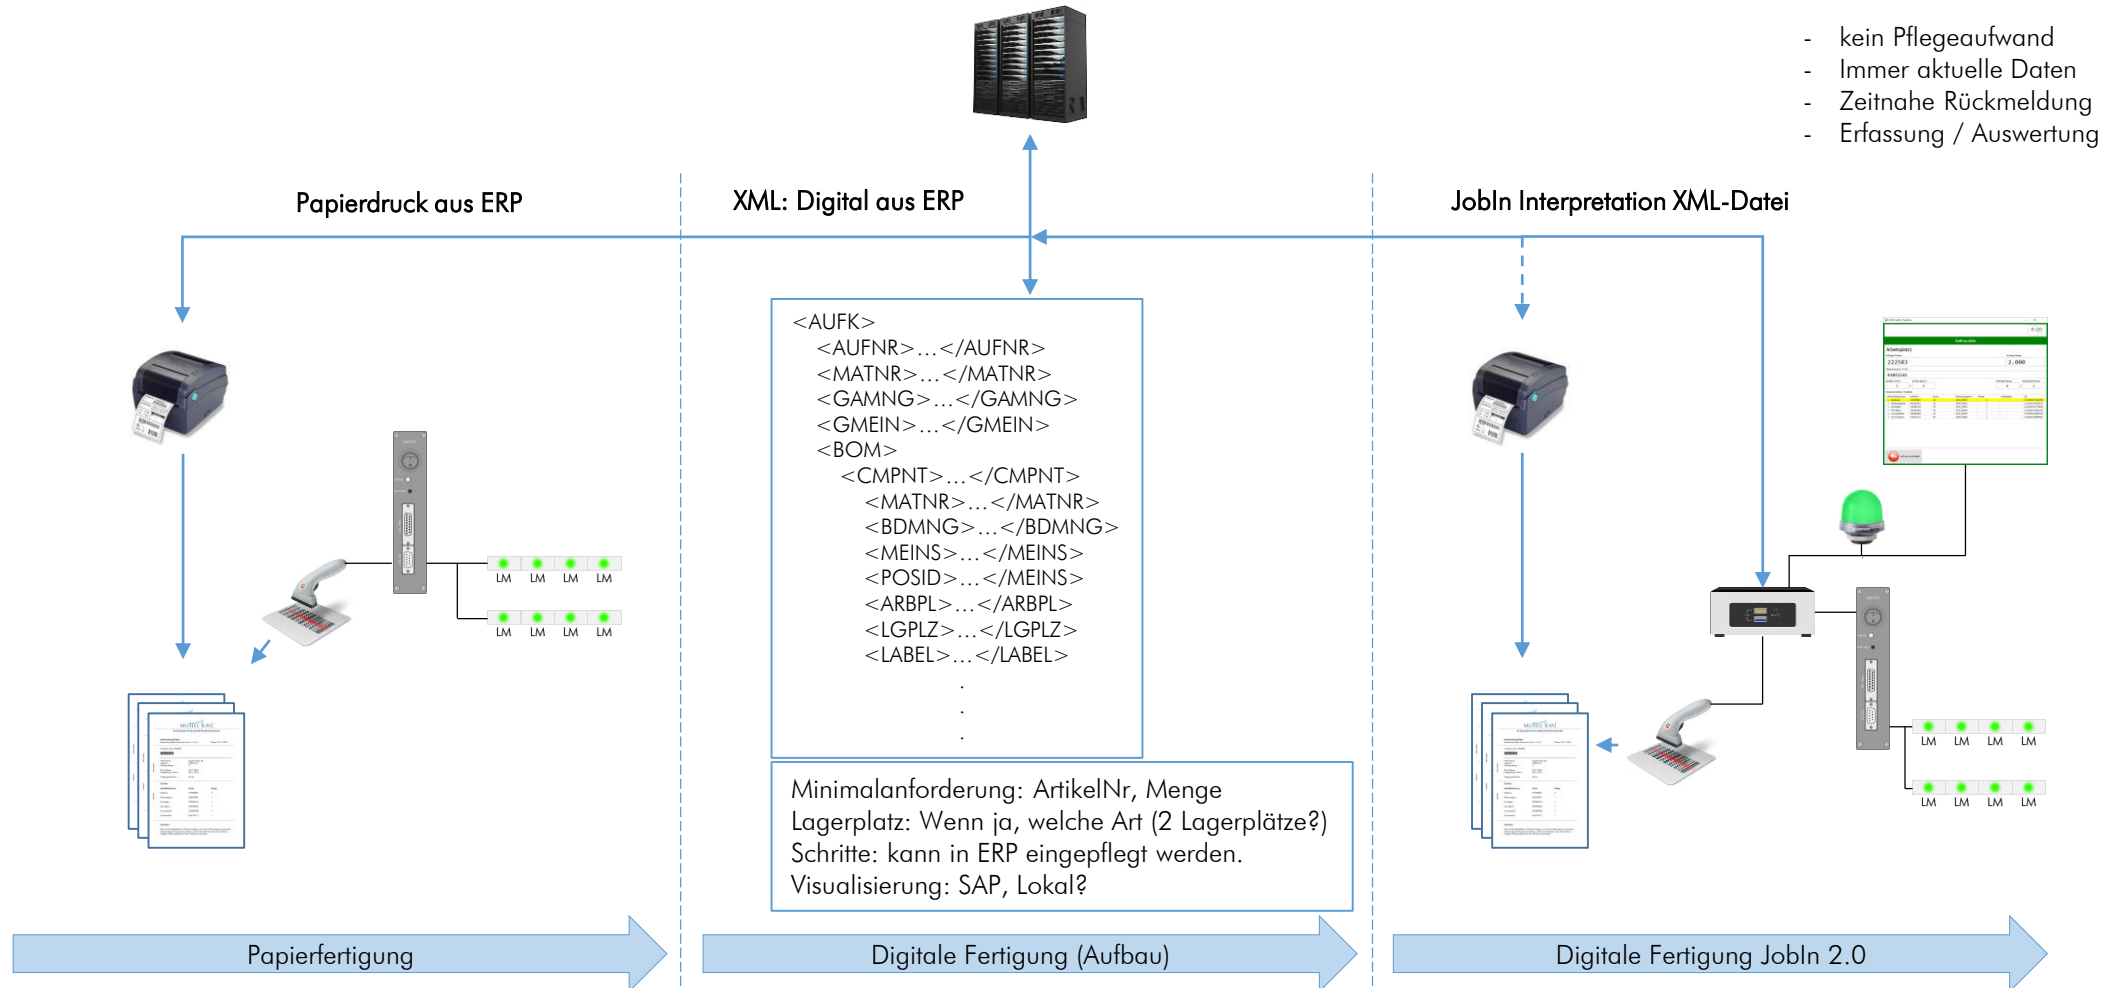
- kein Pflegeaufwand
- Immer aktuelle Daten
- Zeitnahe Rückmeldung
- Erfassung / Auswertung

Papierdruck aus ERP

XML: Digital aus ERP

JobIn Interpretation XML-Datei

<AUFK>
<AUFNR>…</AUFNR>
<MATNR>…</MATNR>
<GAMNG>…</GAMNG>
<GMEIN>…</GMEIN>
<BOM>
<CMPNT>…</CMPNT>
<MATNR>…</MATNR>
<BDMNG>…</BDMNG>
<MEINS>…</MEINS>
<POSID>…</MEINS>
<ARBPL>…</ARBPL>
<LGPLZ>…</LGPLZ>
<LABEL>…</LABEL>
.
.
.

LM LM LM LM
LM LM LM LM

LM LM LM LM
LM LM LM LM

Minimalanforderung: ArtikelNr, Menge
Lagerplatz: Wenn ja, welche Art (2 Lagerplätze?)
Schritte: kann in ERP eingepflegt werden.
Visualisierung: SAP, Lokal?

Papierfertigung

Digitale Fertigung (Aufbau)

Digitale Fertigung JobIn 2.0